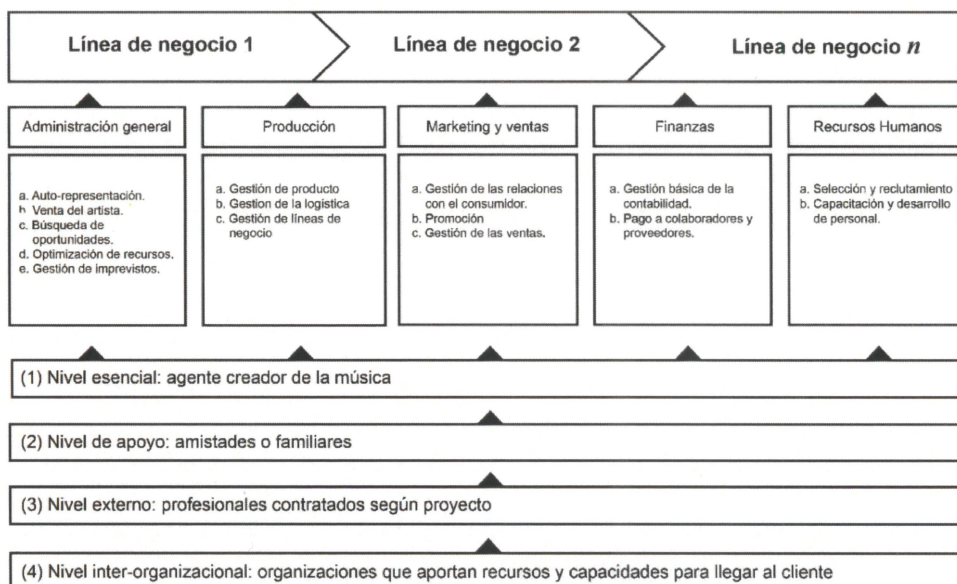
Línea de negocio 1

Línea de negocio 2

Línea de negocio $n$

Administración general

a. Auto-representación.
b. Venta del artista.
c. Búsqueda de oportunidades.
d. Optimización de recursos.
e. Gestión de imprevistos.

Producción

a. Gestión de producto
b. Gestion de la logística
c. Gestión de líneas de negocio

Marketing y ventas

a. Gestión de las relaciones con el consumidor.
b. Promoción
c. Gestión de las ventas.

Finanzas

a. Gestión básica de la contabilidad.
b. Pago a colaboradores y proveedores.

Recursos Humanos

a. Selección y reclutamiento
b. Capacitación y desarrollo de personal.

(1) Nivel esencial: agente creador de la música

(2) Nivel de apoyo: amistades o familiares

(3) Nivel externo: profesionales contratados según proyecto

(4) Nivel inter-organizacional: organizaciones que aportan recursos y capacidades para llegar al cliente